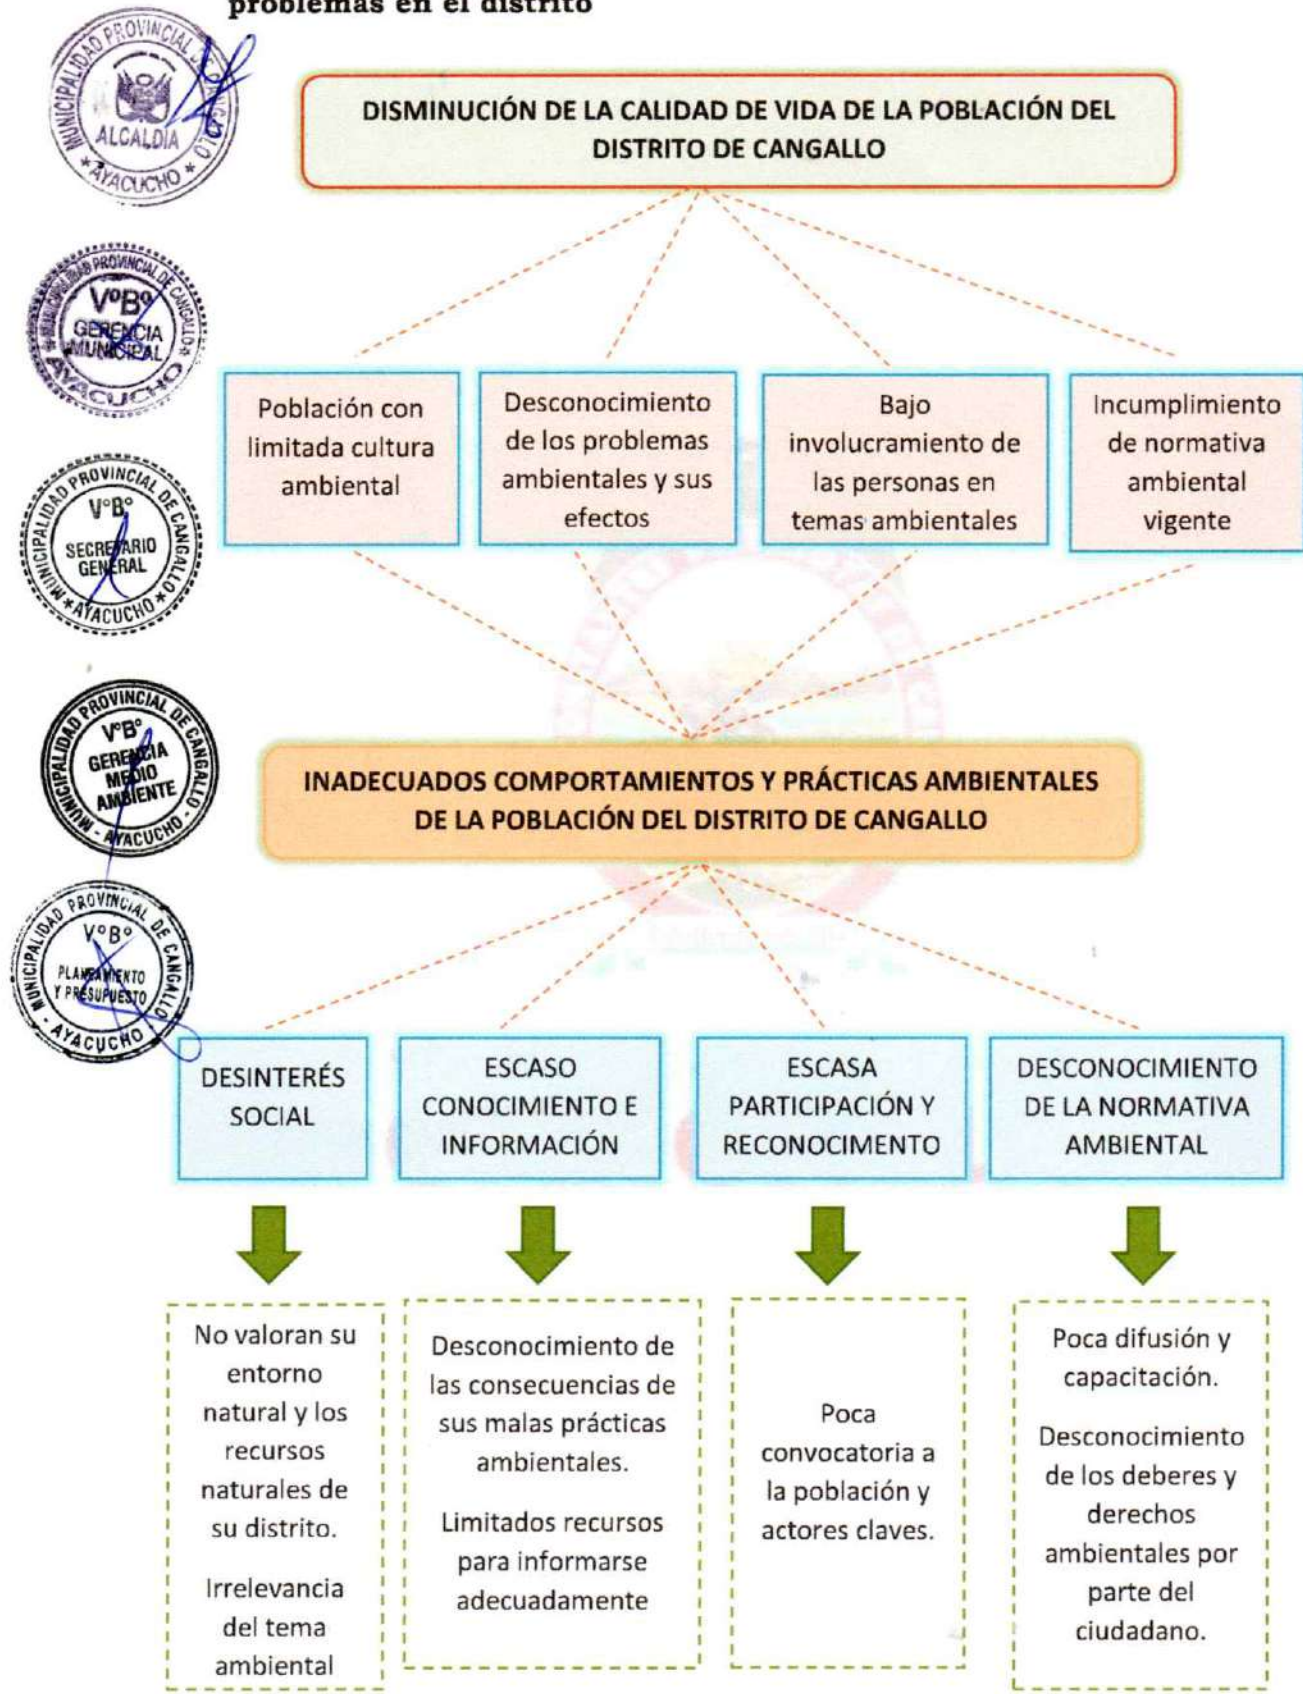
problemas en el distrito

MUNICIPALIDAD PROVINCIAL DE CANGALLO ALCALDÍA AYACUCHO

MUNICIPALIDAD PROVINCIAL DE CANGALLO V°B° GERENCIA MUNICIPAL AYACUCHO

MUNICIPALIDAD PROVINCIAL DE CANGALLO V°B° SECRETARIO GENERAL AYACUCHO

MUNICIPALIDAD PROVINCIAL DE CANGALLO V°B° GERENCIA MEDIO AMBIENTE AYACUCHO

MUNICIPALIDAD PROVINCIAL DE CANGALLO V°B° PLANEAMIENTO Y PRESUPUESTO AYACUCHO

DISMINUCIÓN DE LA CALIDAD DE VIDA DE LA POBLACIÓN DEL DISTRITO DE CANGALLO

Población con limitada cultura ambiental

Desconocimiento de los problemas ambientales y sus efectos

Bajo involucramiento de las personas en temas ambientales

Incumplimiento de normativa ambiental vigente

INADECUADOS COMPORTAMIENTOS Y PRÁCTICAS AMBIENTALES DE LA POBLACIÓN DEL DISTRITO DE CANGALLO

DESINTERÉS SOCIAL

ESCASO CONOCIMIENTO E INFORMACIÓN

ESCASA PARTICIPACIÓN Y RECONOCIMENTO

DESCONOCIMIENTO DE LA NORMATIVA AMBIENTAL

No valoran su entorno natural y los recursos naturales de su distrito.

Irrelevancia del tema ambiental

Desconocimiento de las consecuencias de sus malas prácticas ambientales.

Limitados recursos para informarse adecuadamente

Poca convocatoria a la población y actores claves.

Poca difusión y capacitación.

Desconocimiento de los deberes y derechos ambientales por parte del ciudadano.